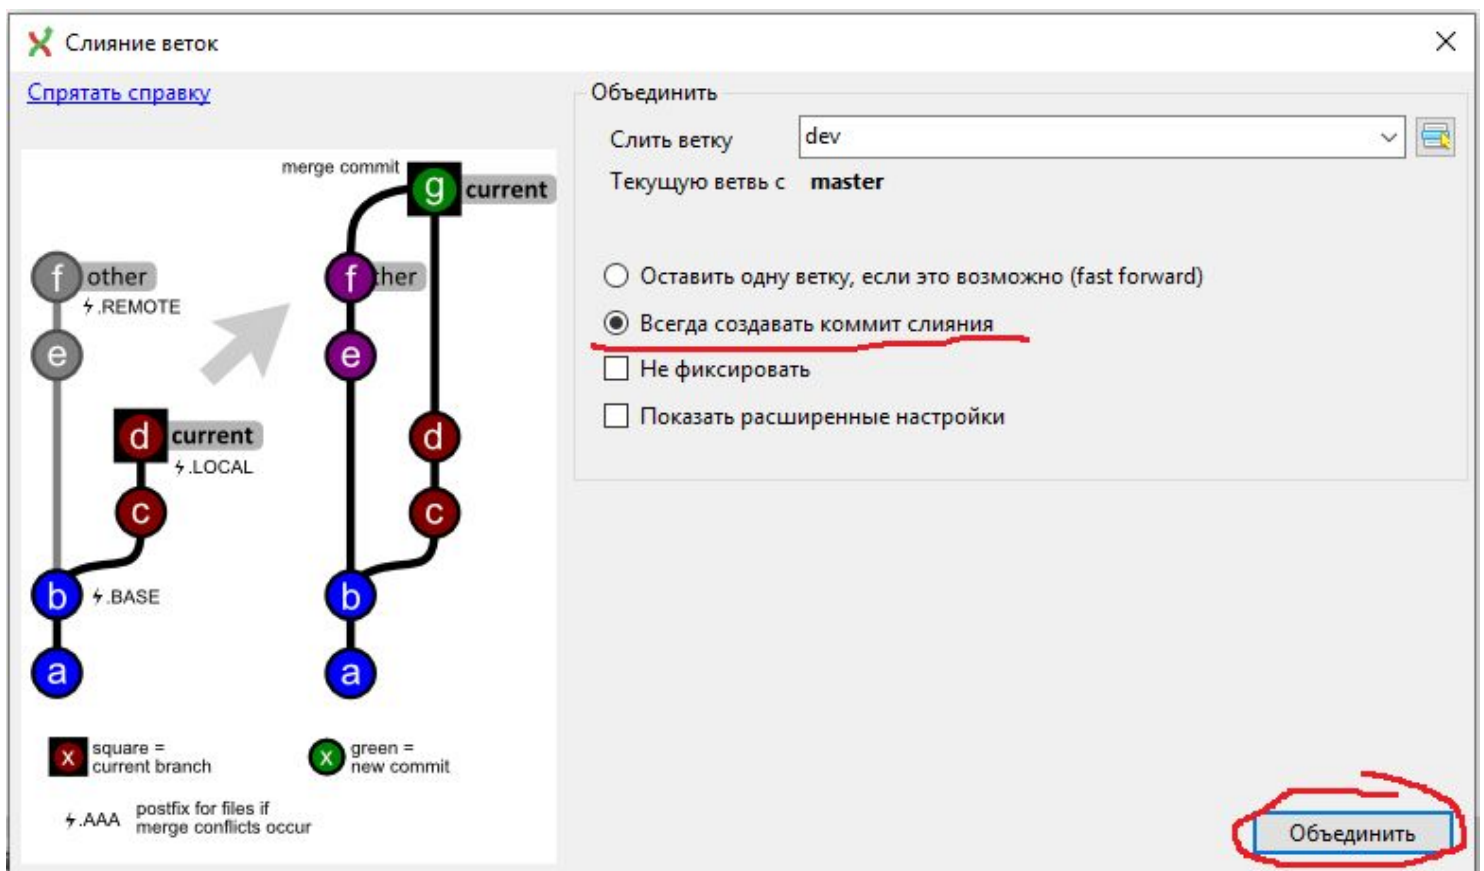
Слияние веток

Спрятать справку

merge commit
g current
f other
⚡.REMOTE
e
d current
⚡.LOCAL
c
b ⚡.BASE
a
f ther
e
d
c
b
a

x square = current branch
x green = new commit
⚡.AAA postfix for files if merge conflicts occur

Объединить
Слить ветку dev
Текущую ветвь с master

Оставить одну ветку, если это возможно (fast forward)
Всегда создавать коммит слияния
Не фиксировать
Показать расширенные настройки

Объединить